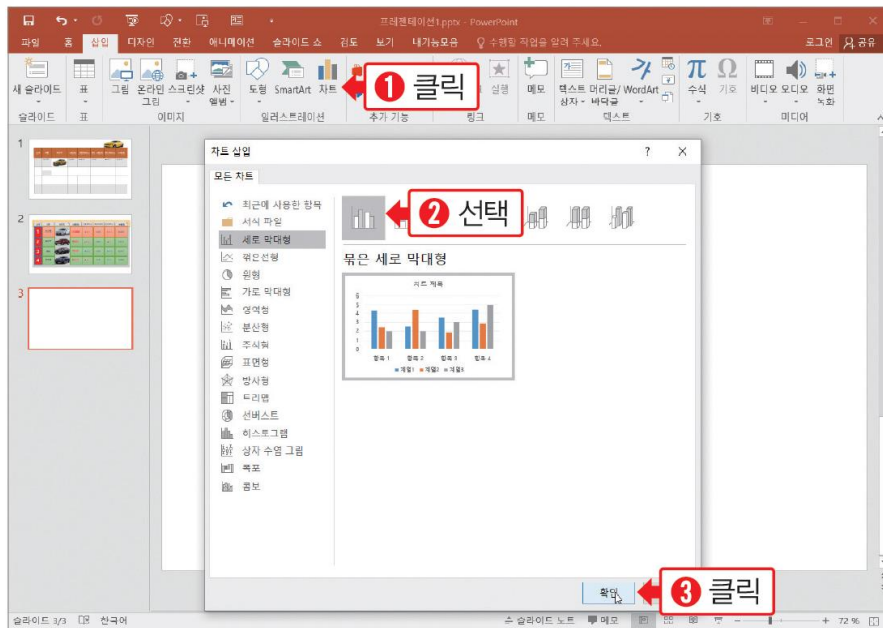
프레젠테이션1.pptx - PowerPoint

파일 홈 삽입 디자인 전환 애니메이션 슬라이드 쇼 검토 보기 내가능모음 수행할 작업을 알려 주세요. 로그인 공유

새 슬라이드 표 그림 온라인 그림 스크린샷 사진 앨범 도형 SmartArt 차트 ❶ 클릭 설명 메모 텍스트 상자 머리글/바닥글 WordArt 수식 기호 비디오 오디오 화면 녹화

슬라이드 표 이미지 일러스트레이션 추가 기능 링크 메모 텍스트 기호 미디어

1
2
3

차트 삽입 ? ×

모든 차트

최근에 사용한 항목
서식 파일
세로 막대형
꺾은선형
원형
가로 막대형
영역형
분산형
주식형
표면형
방사형
트리맵
선버스트
히스토그램
상자 수염 그림
폭포
콤보

❷ 선택

묶은 세로 막대형

차트 제목
항목 1 항목 2 항목 3 항목 4
계열1 계열2 계열3

확인

❸ 클릭

슬라이드 3/3 한국어 슬라이드 노트 메모 72 %